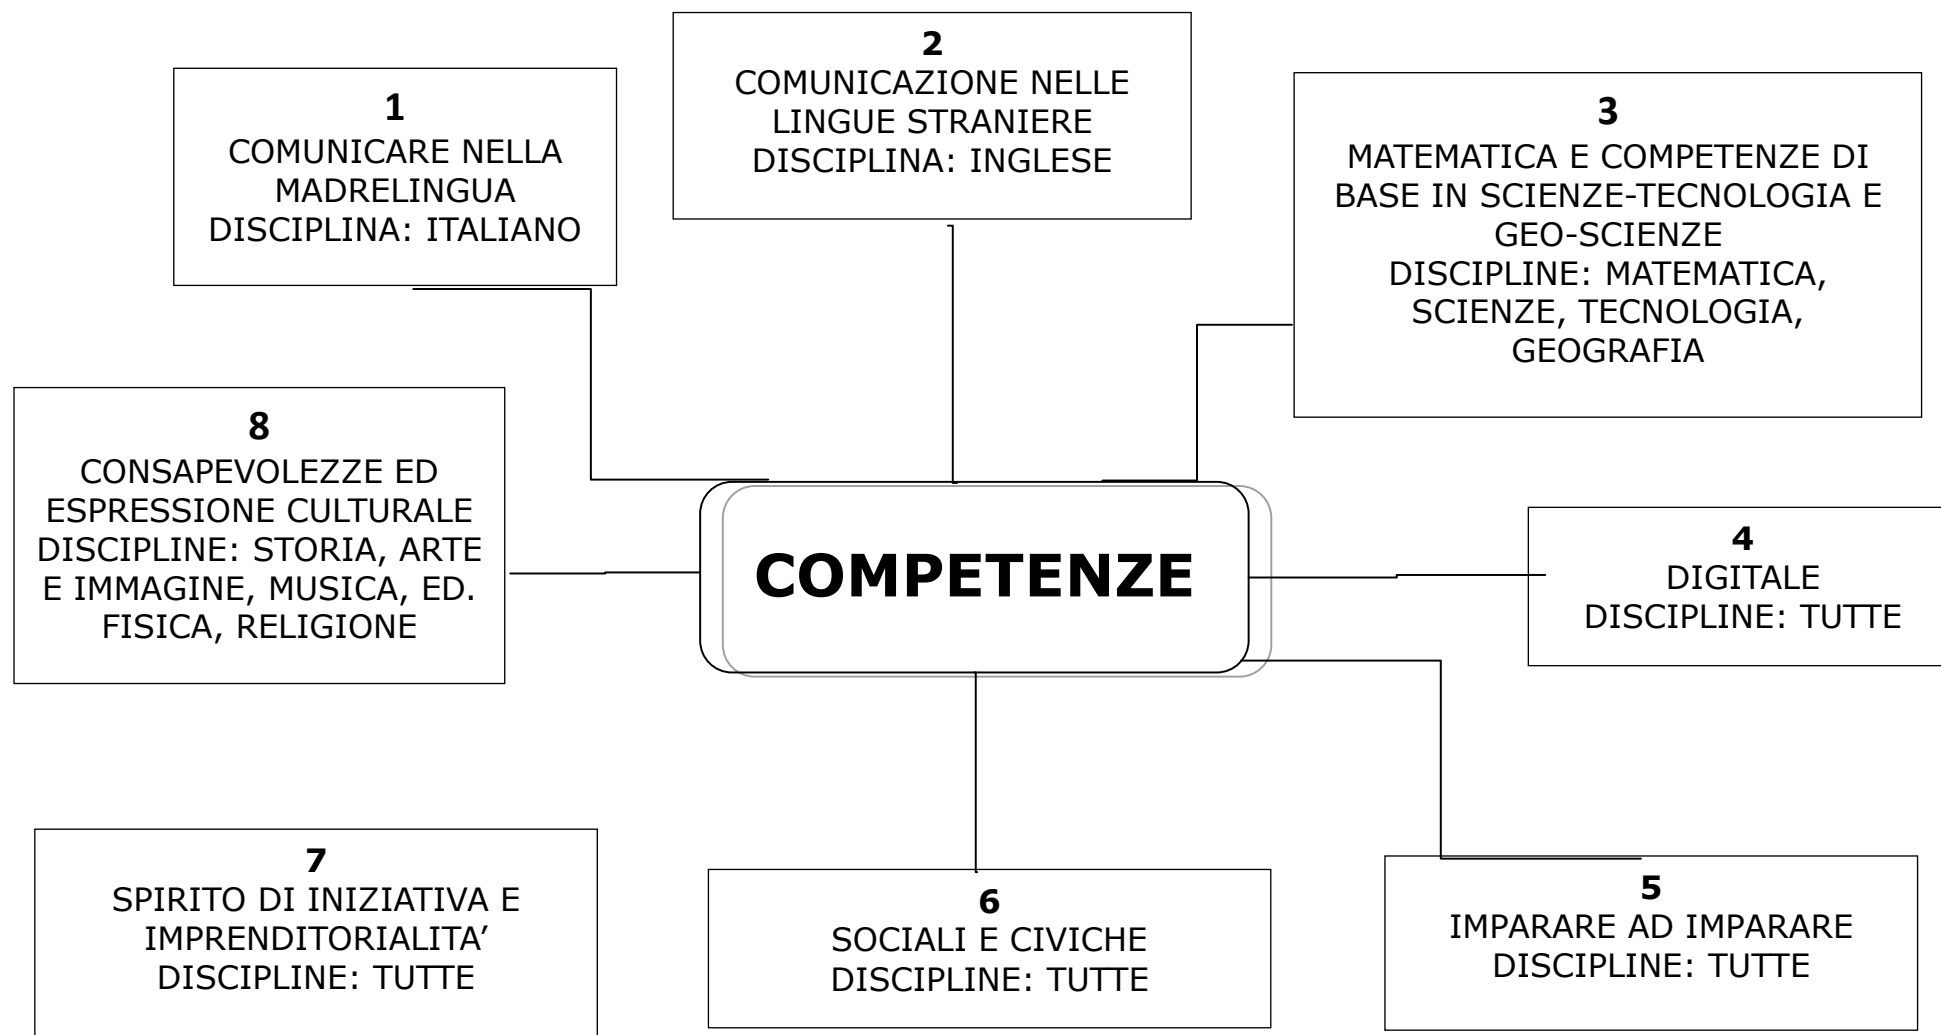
1
COMUNICARE NELLA MADRELINGUA
DISCIPLINA: ITALIANO

2
COMUNICAZIONE NELLE LINGUE STRANIERE
DISCIPLINA: INGLESE

3
MATEMATICA E COMPETENZE DI BASE IN SCIENZE-TECNOLOGIA E GEO-SCIENZE
DISCIPLINE: MATEMATICA, SCIENZE, TECNOLOGIA, GEOGRAFIA

8
CONSAPEVOLEZZE ED ESPRESSIONE CULTURALE
DISCIPLINE: STORIA, ARTE E IMMAGINE, MUSICA, ED. FISICA, RELIGIONE

COMPETENZE

4
DIGITALE
DISCIPLINE: TUTTE

7
SPIRITO DI INIZIATIVA E IMPRENDITORIALITA'
DISCIPLINE: TUTTE

6
SOCIALI E CIVICHE
DISCIPLINE: TUTTE

5
IMPARARE AD IMPARARE
DISCIPLINE: TUTTE